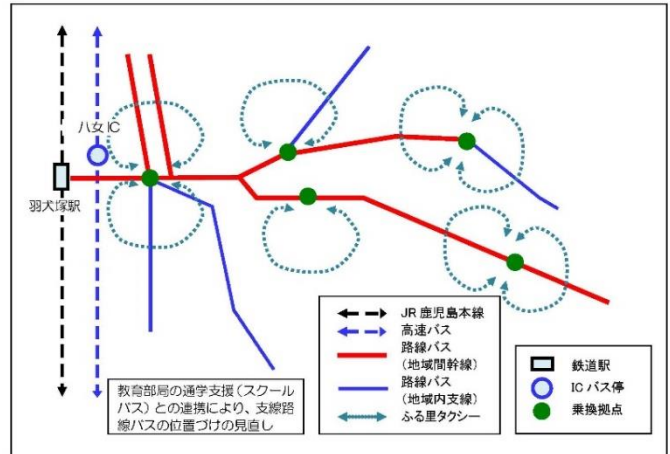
八女 IC

羽犬塚駅

教育部局の通学支援（スクールバス）との連携により、支線路線バスの位置づけの見直し

JR 鹿児島本線
高速バス
路線バス（地域間幹線）
路線バス（地域内支線）
ふる里タクシー

鉄道駅
IC バス停
乗換拠点